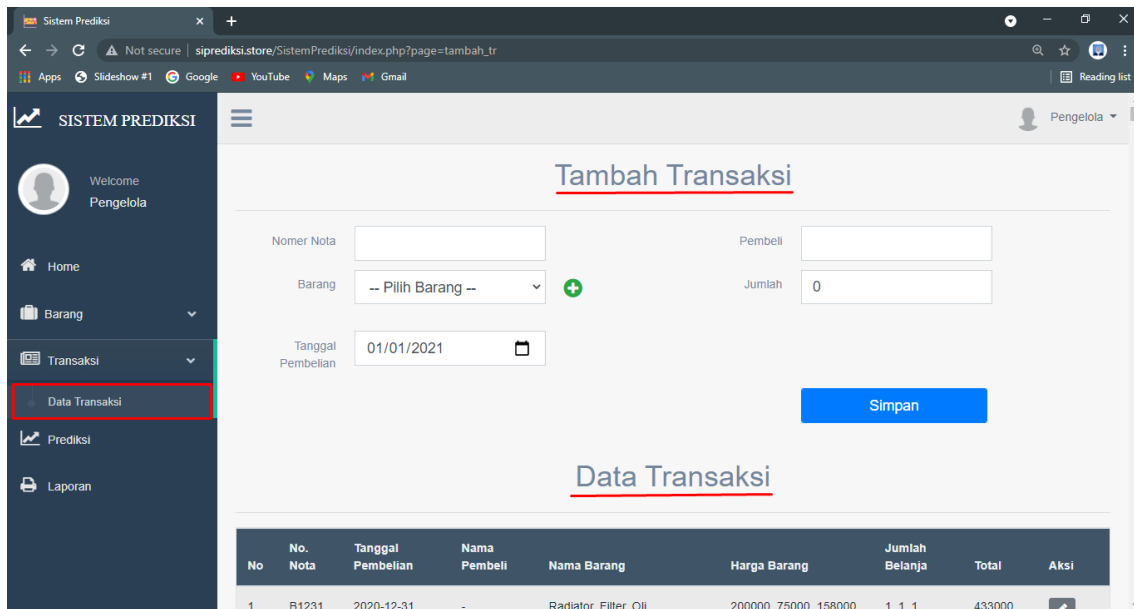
Sistem Prediksi ×
+

Not secure | siprediksi.store/SistemPrediksi/index.php?page=tambah_tr

Apps Slideshow #1 Google YouTube Maps Gmail
Reading list

SISTEM PREDIKSI

Pengelola

Welcome
Pengelola

Home

Barang

Transaksi

Data Transaksi

Prediksi

Laporan

Tambah Transaksi

Nomer Nota

Pembeli

Barang
-- Pilih Barang --

Jumlah
0

Tanggal Pembelian
01/01/2021

Simpan

Data Transaksi

| No | No. Nota | Tanggal Pembelian | Nama Pembeli | Nama Barang | Harga Barang | Jumlah Belanja | Total | Aksi |
|---|---|---|---|---|---|---|---|---|
| 1 | B1231 | 2020-12-31 | - | Radiator, Filter, Oli | 200000, 75000, 158000 | 1, 1, 1 | 433000 | |